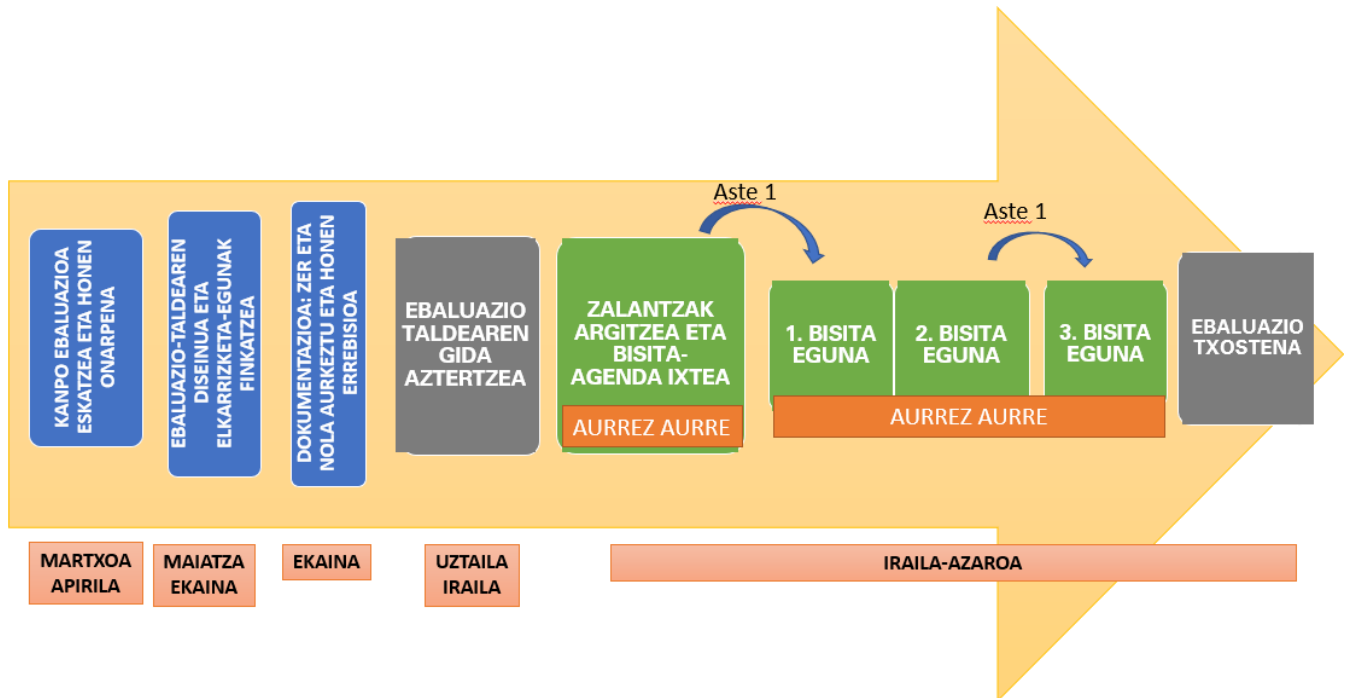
KANPO EBALUAZIOA ESKATZEA ETA HONEN ONARPENA

EBALUAZIO-TALDEAREN DISEINUA ETA ELKARRIZKETA-EGUNAK FINKATZEA

DOKUMENTAZIOA: ZER ETA NOLA AURKEZTU ETA HONEN ERREBISIOA

EBALUAZIO TALDEAREN GIDA AZTERTZEA

Aste 1

ZALANTZAK ARGITZEA ETA BISITA-AGENDA IXTEA

AURREZ AURRE

Aste 1

1. BISITA EGUNA

2. BISITA EGUNA

3. BISITA EGUNA

AURREZ AURRE

EBALUAZIO TXOSTENA

MARTXOA APIRILA

MAIATZA EKAINA

EKAINA

UZTAILA IRAILA

IRAILA-AZAROA